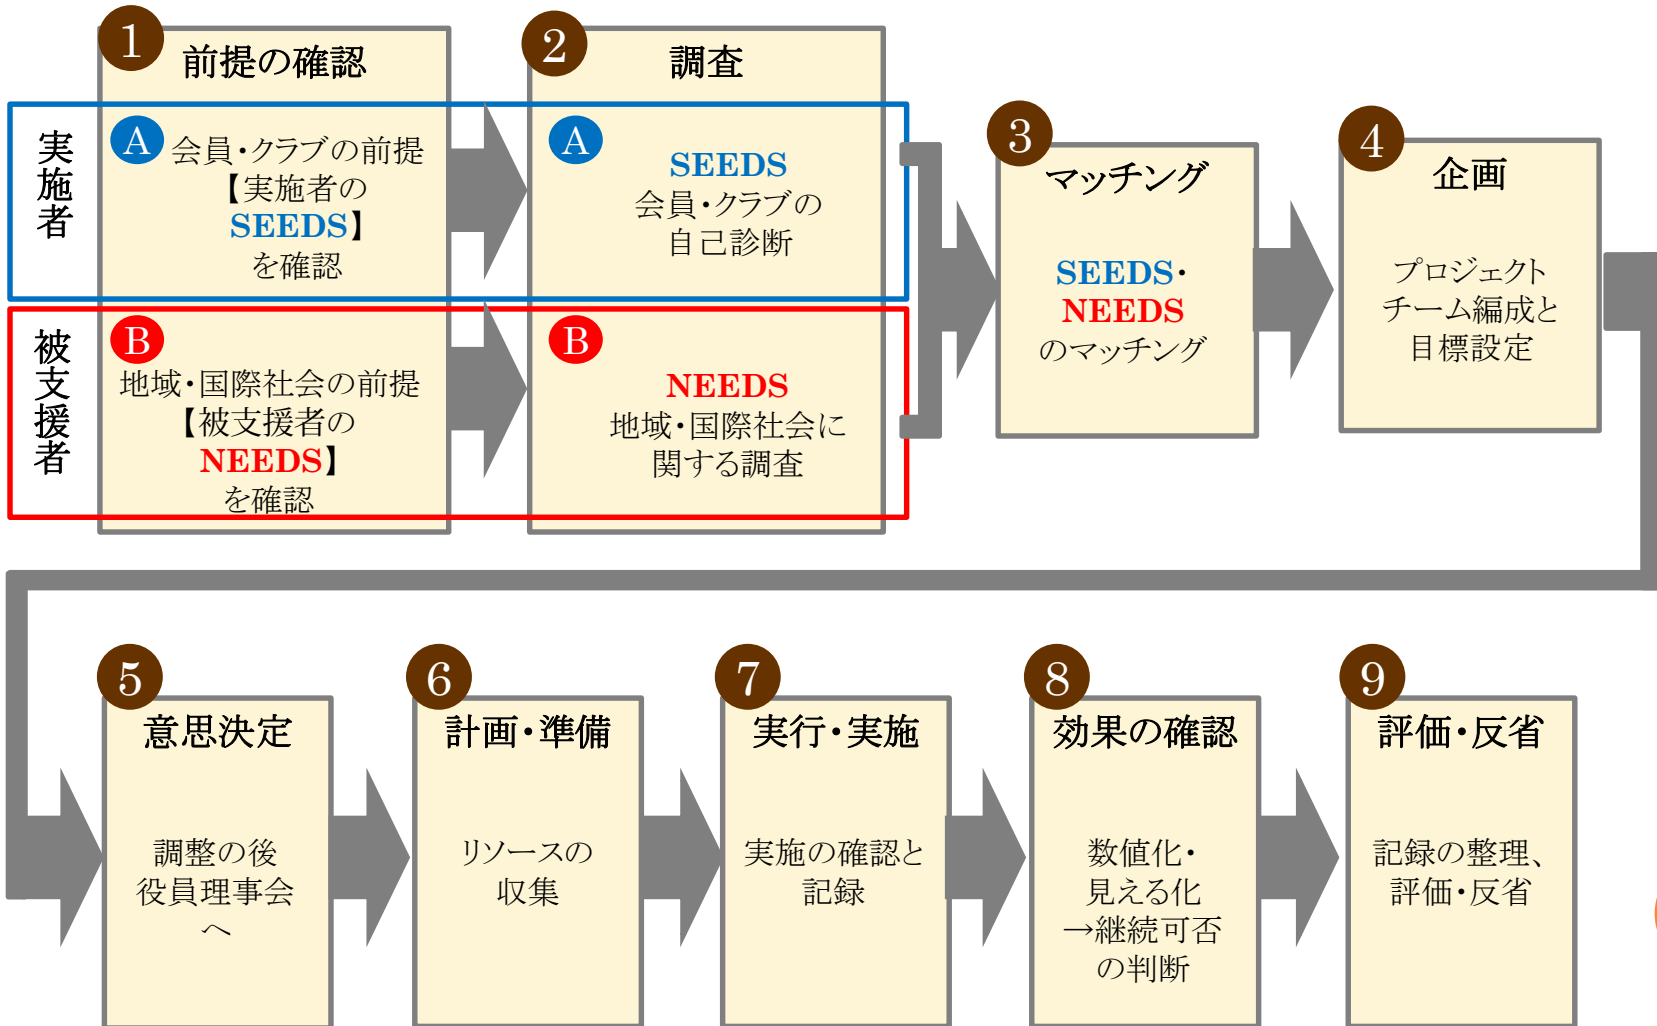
1 前提の確認

2 調査

実施者

A 会員・クラブの前提【実施者のSEEDS】を確認

A SEEDS 会員・クラブの自己診断

被支援者

B 地域・国際社会の前提【被支援者のNEEDS】を確認

B NEEDS 地域・国際社会に関する調査

3 マッチング

SEEDS・NEEDSのマッチング

4 企画

プロジェクトチーム編成と目標設定

5 意思決定

調整の後役員理事会へ

6 計画・準備

リソースの収集

7 実行・実施

実施の確認と記録

8 効果の確認

数値化・見える化→継続可否の判断

9 評価・反省

記録の整理、評価・反省